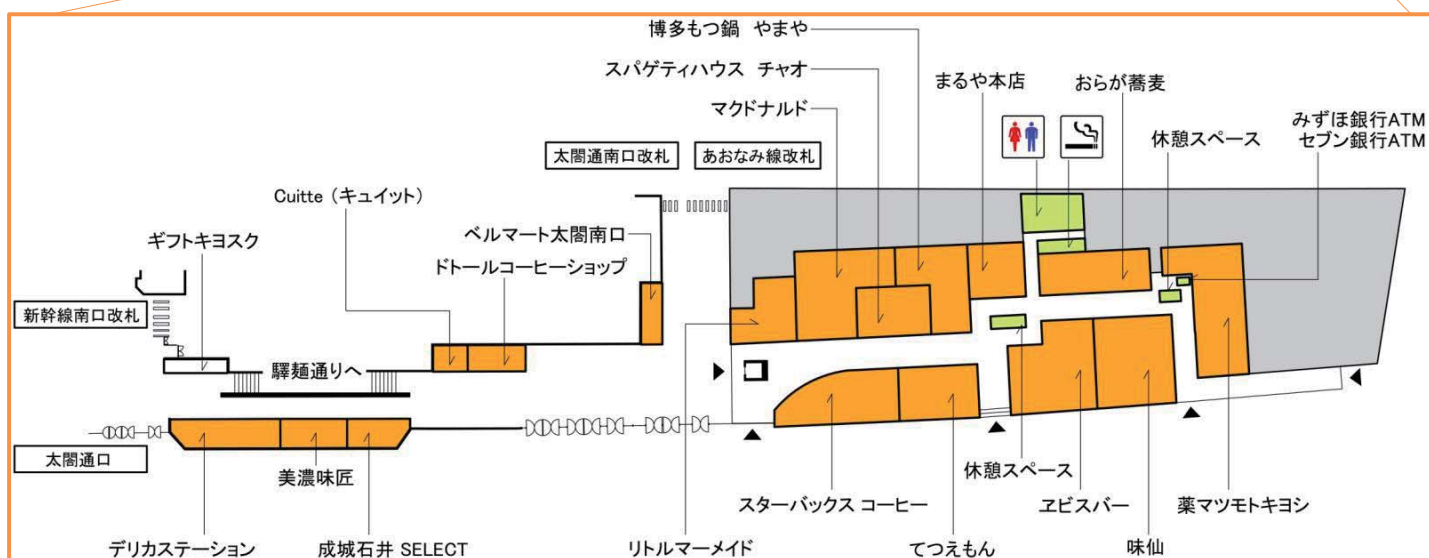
博多もつ鍋 やまや
スパゲティハウス チャオ
まるや本店
おらが蕎麦
マクドナルド
みずほ銀行ATM
セブン銀行ATM
休憩スペース
太閤通南口改札
あおなみ線改札
Cuitte（キュイット）
ベルマート太閤南口
ギフトキヨスク
ドトールコーヒーショップ
新幹線南口改札
驛麺通りへ
太閤通口
美濃味匠
休憩スペース
スターバックス コーヒー
ヱビスバー
薬マツモトキヨシ
デリカステーション
成城石井 SELECT
リトルマーメイド
てつえもん
味仙